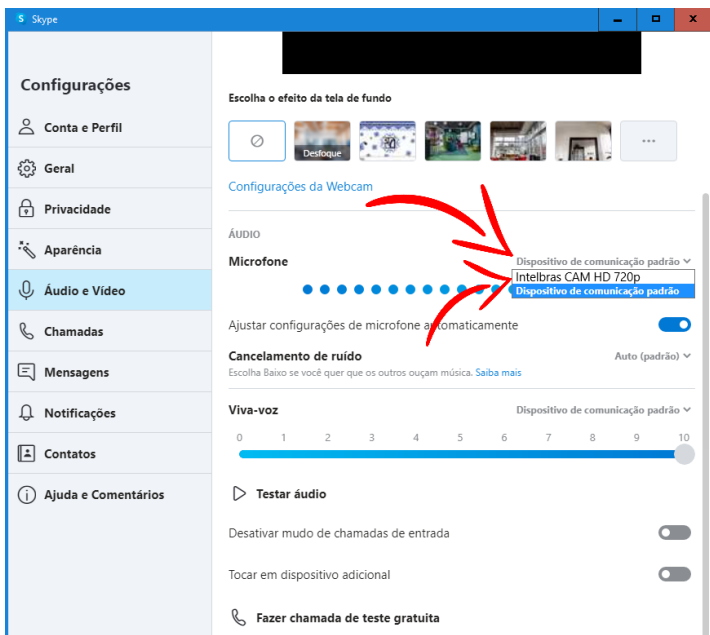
Skype

Configurações

Conta e Perfil

Geral

Privacidade

Aparência

Áudio e Vídeo

Chamadas

Mensagens

Notificações

Contatos

Ajuda e Comentários

Escolha o efeito da tela de fundo

Desfoque

...

Configurações da Webcam

ÁUDIO

Microfone

Dispositivo de comunicação padrão

Intelbras CAM HD 720p

Dispositivo de comunicação padrão

Ajustar configurações de microfone automaticamente

Cancelamento de ruído

Auto (padrão)

Escolha Baixo se você quer que os outros ouçam música. Saiba mais

Viva-voz

Dispositivo de comunicação padrão

0 1 2 3 4 5 6 7 8 9 10

Testar áudio

Desativar mudo de chamadas de entrada

Tocar em dispositivo adicional

Fazer chamada de teste gratuita